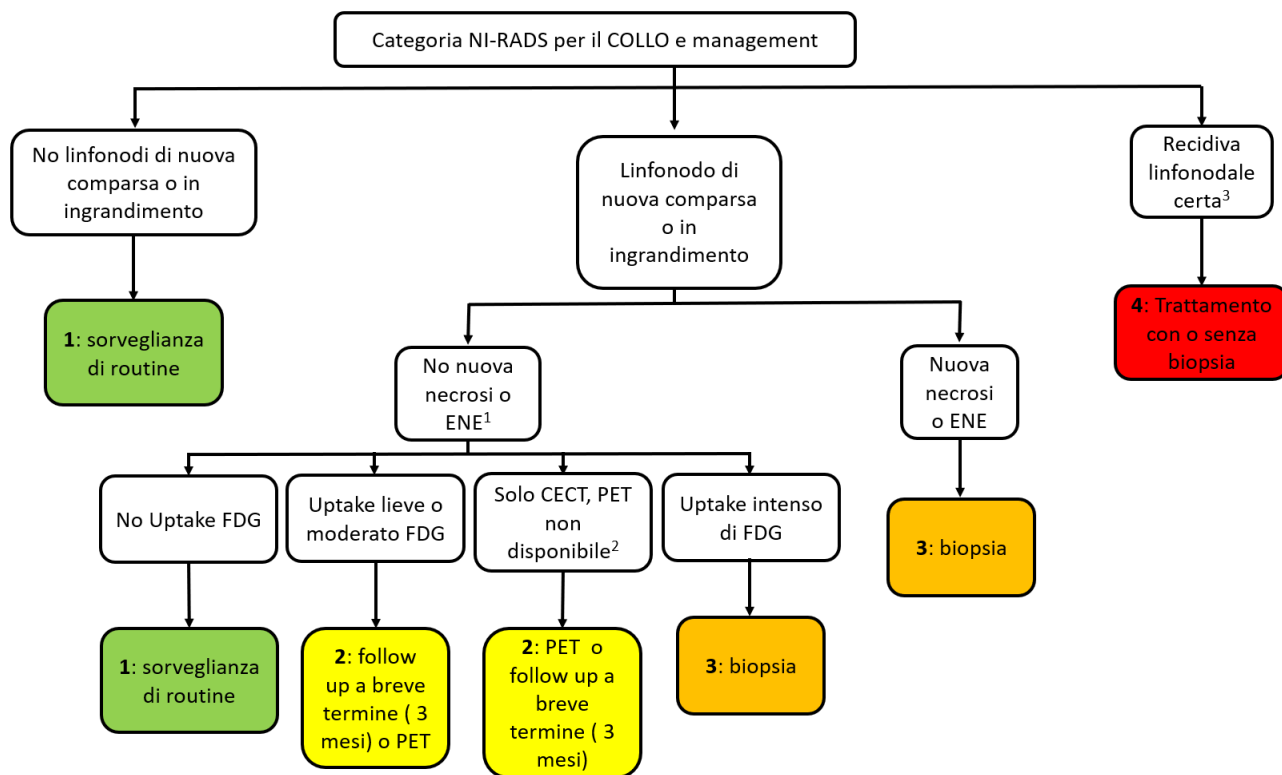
Categoria NI-RADS per il COLLO e management

No linfonodi di nuova comparsa o in ingrandimento

1: sorveglianza di routine

Linfonodo di nuova comparsa o in ingrandimento

No nuova necrosi o ENE$^1$

No Uptake FDG

1: sorveglianza di routine

Uptake lieve o moderato FDG

2: follow up a breve termine ( 3 mesi) o PET

Solo CECT, PET non disponibile$^2$

2: PET o follow up a breve termine ( 3 mesi)

Uptake intenso di FDG

3: biopsia

Nuova necrosi o ENE

3: biopsia

Recidiva linfonodale certa$^3$

4: Trattamento con o senza biopsia